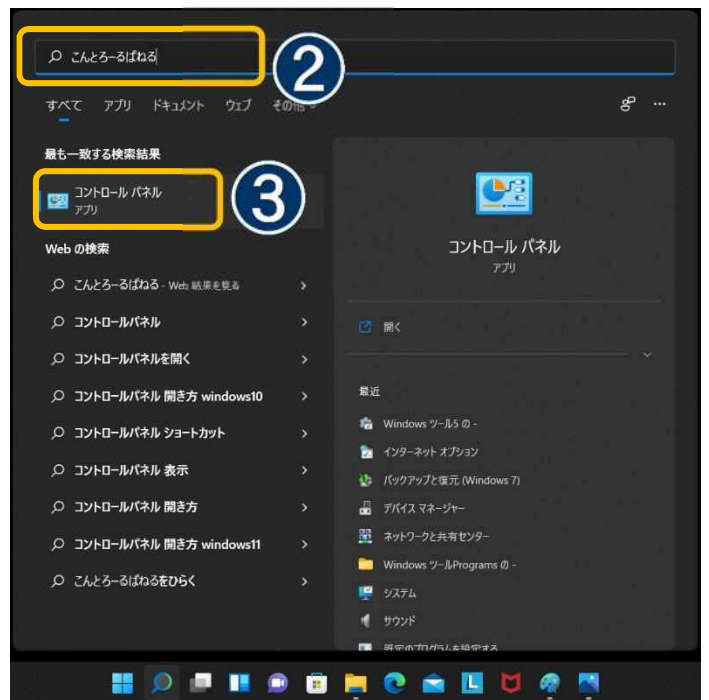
こんとろーるぱねる

②

すべて　アプリ　ドキュメント　ウェブ　その他

…

最も一致する検索結果

コントロール パネル
アプリ

③

Web の検索

こんとろーるぱねる - Web 結果を見る

コントロールパネル

コントロールパネルを開く

コントロールパネル 開き方 windows10

コントロールパネル ショートカット

コントロールパネル 表示

コントロールパネル 開き方

コントロールパネル 開き方 windows11

こんとろーるぱねるをひらく

コントロール パネル
アプリ

開く

最近

Windows ツールの -

インターネット オプション

バックアップと復元 (Windows 7)

デバイス マネージャー

ネットワークと共有センター

Windows ツールPrograms の -

システム

サウンド

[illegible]